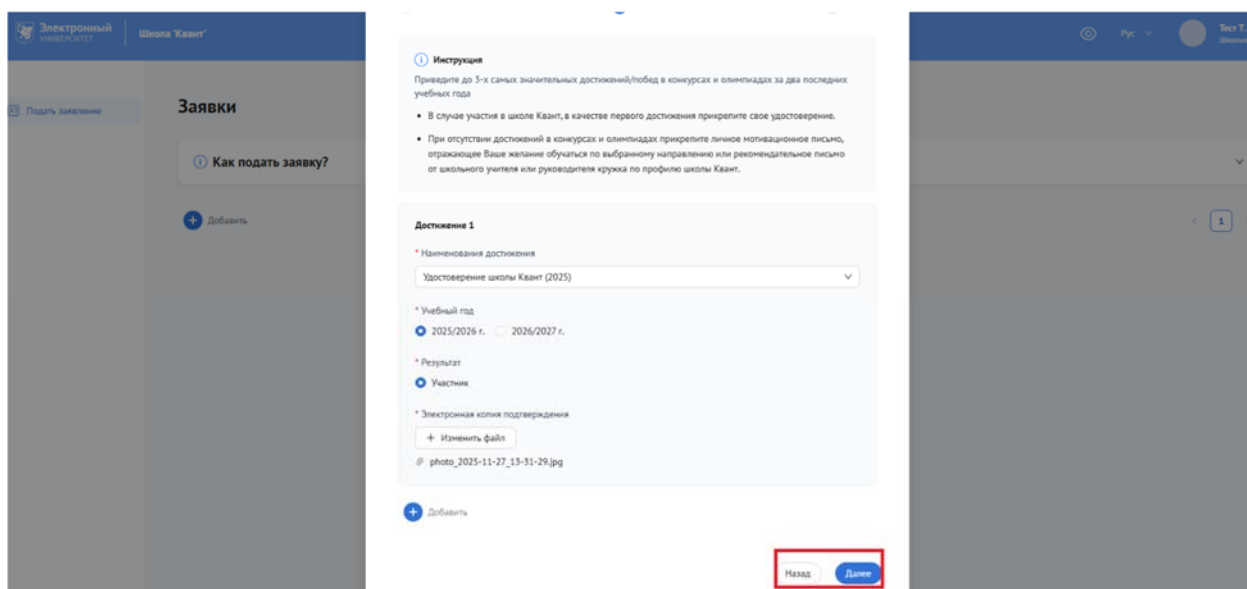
Электронный УНИВЕРСИТЕТ

Школа 'Квант'

Рус

Тест Т.

Подать заявление

Заявки

Как подать заявку?

Добавить

1

Инструкция

Приведите до 3-х самых значительных достижений/побед в конкурсах и олимпиадах за два последних учебных года

• В случае участия в школе Квант, в качестве первого достижения прикрепите свое удостоверение.

• При отсутствии достижений в конкурсах и олимпиадах прикрепите личное мотивационное письмо, отражающее Ваше желание обучаться по выбранному направлению или рекомендательное письмо от школьного учителя или руководителя кружка по профилю школы Квант.

Достижение 1

* Наименования достижения

Удостоверение школы Квант (2025)

* Учебный год

2025/2026 г.

2026/2027 г.

* Результат

Участник

* Электронная копия подтверждения

+ Изменить файл

photo_2025-11-27_13-31-29.jpg

Добавить

Назад

Далее